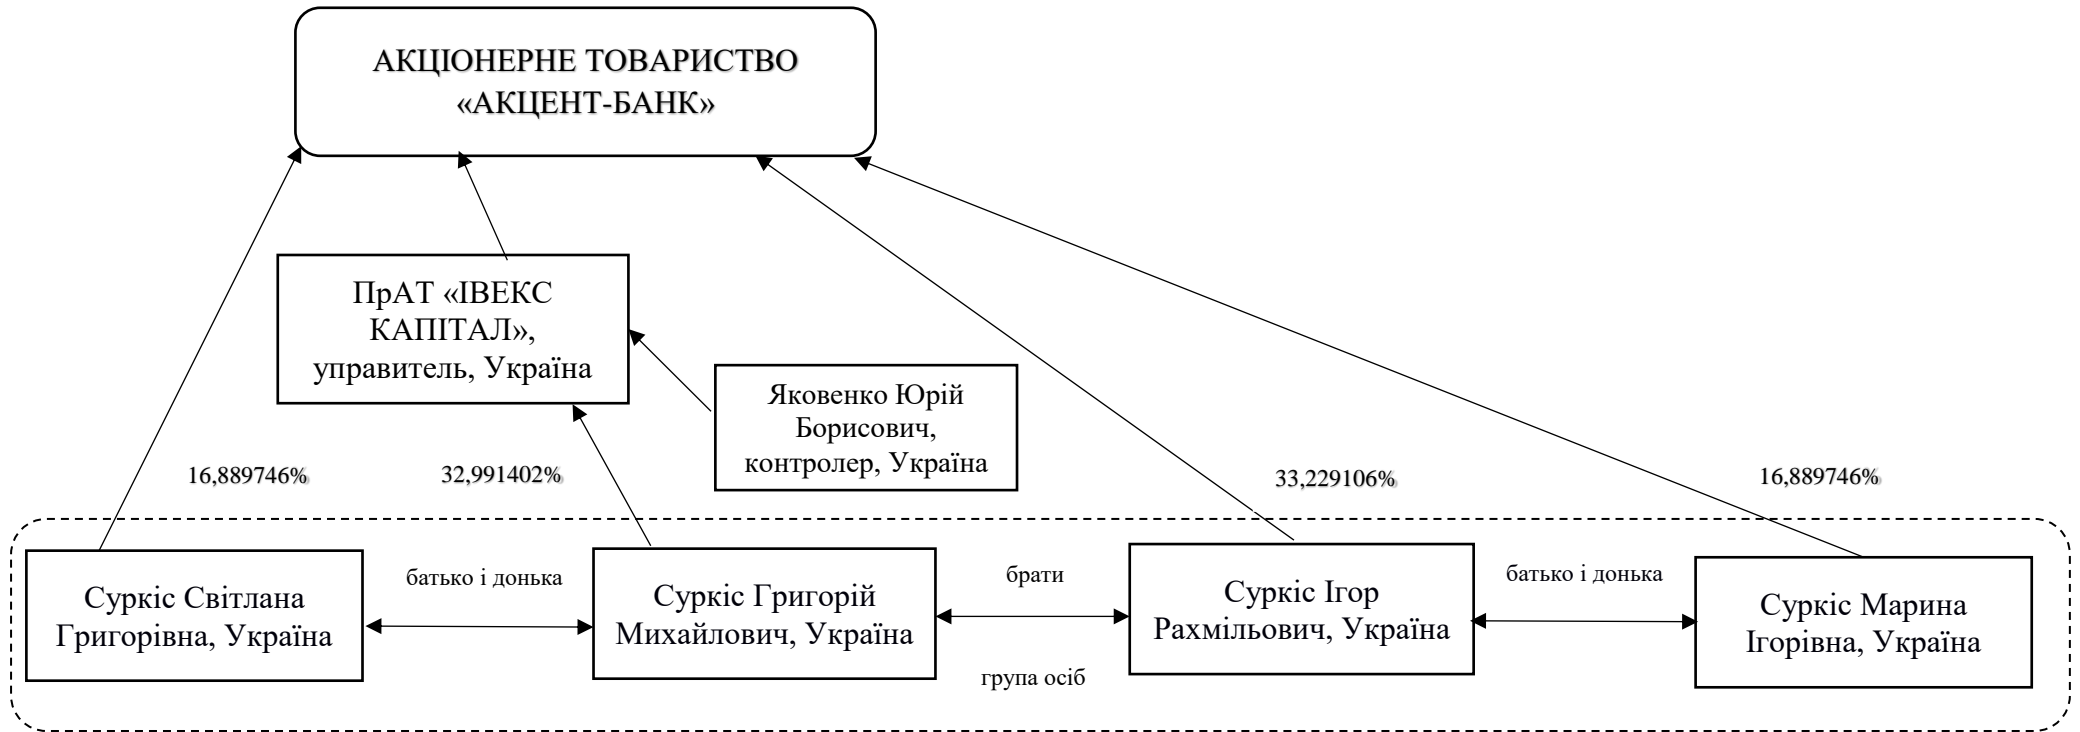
АКЦІОНЕРНЕ ТОВАРИСТВО «АКЦЕНТ-БАНК»

ПрАТ «ІВЕКС КАПІТАЛ», управитель, Україна

Яковенко Юрій Борисович, контролер, Україна

16,889746%

32,991402%

33,229106%

16,889746%

Суркіс Світлана Григорівна, Україна

батько і донька

Суркіс Григорій Михайлович, Україна

брати

Суркіс Ігор Рахмільович, Україна

батько і донька

Суркіс Марина Ігорівна, Україна

група осіб